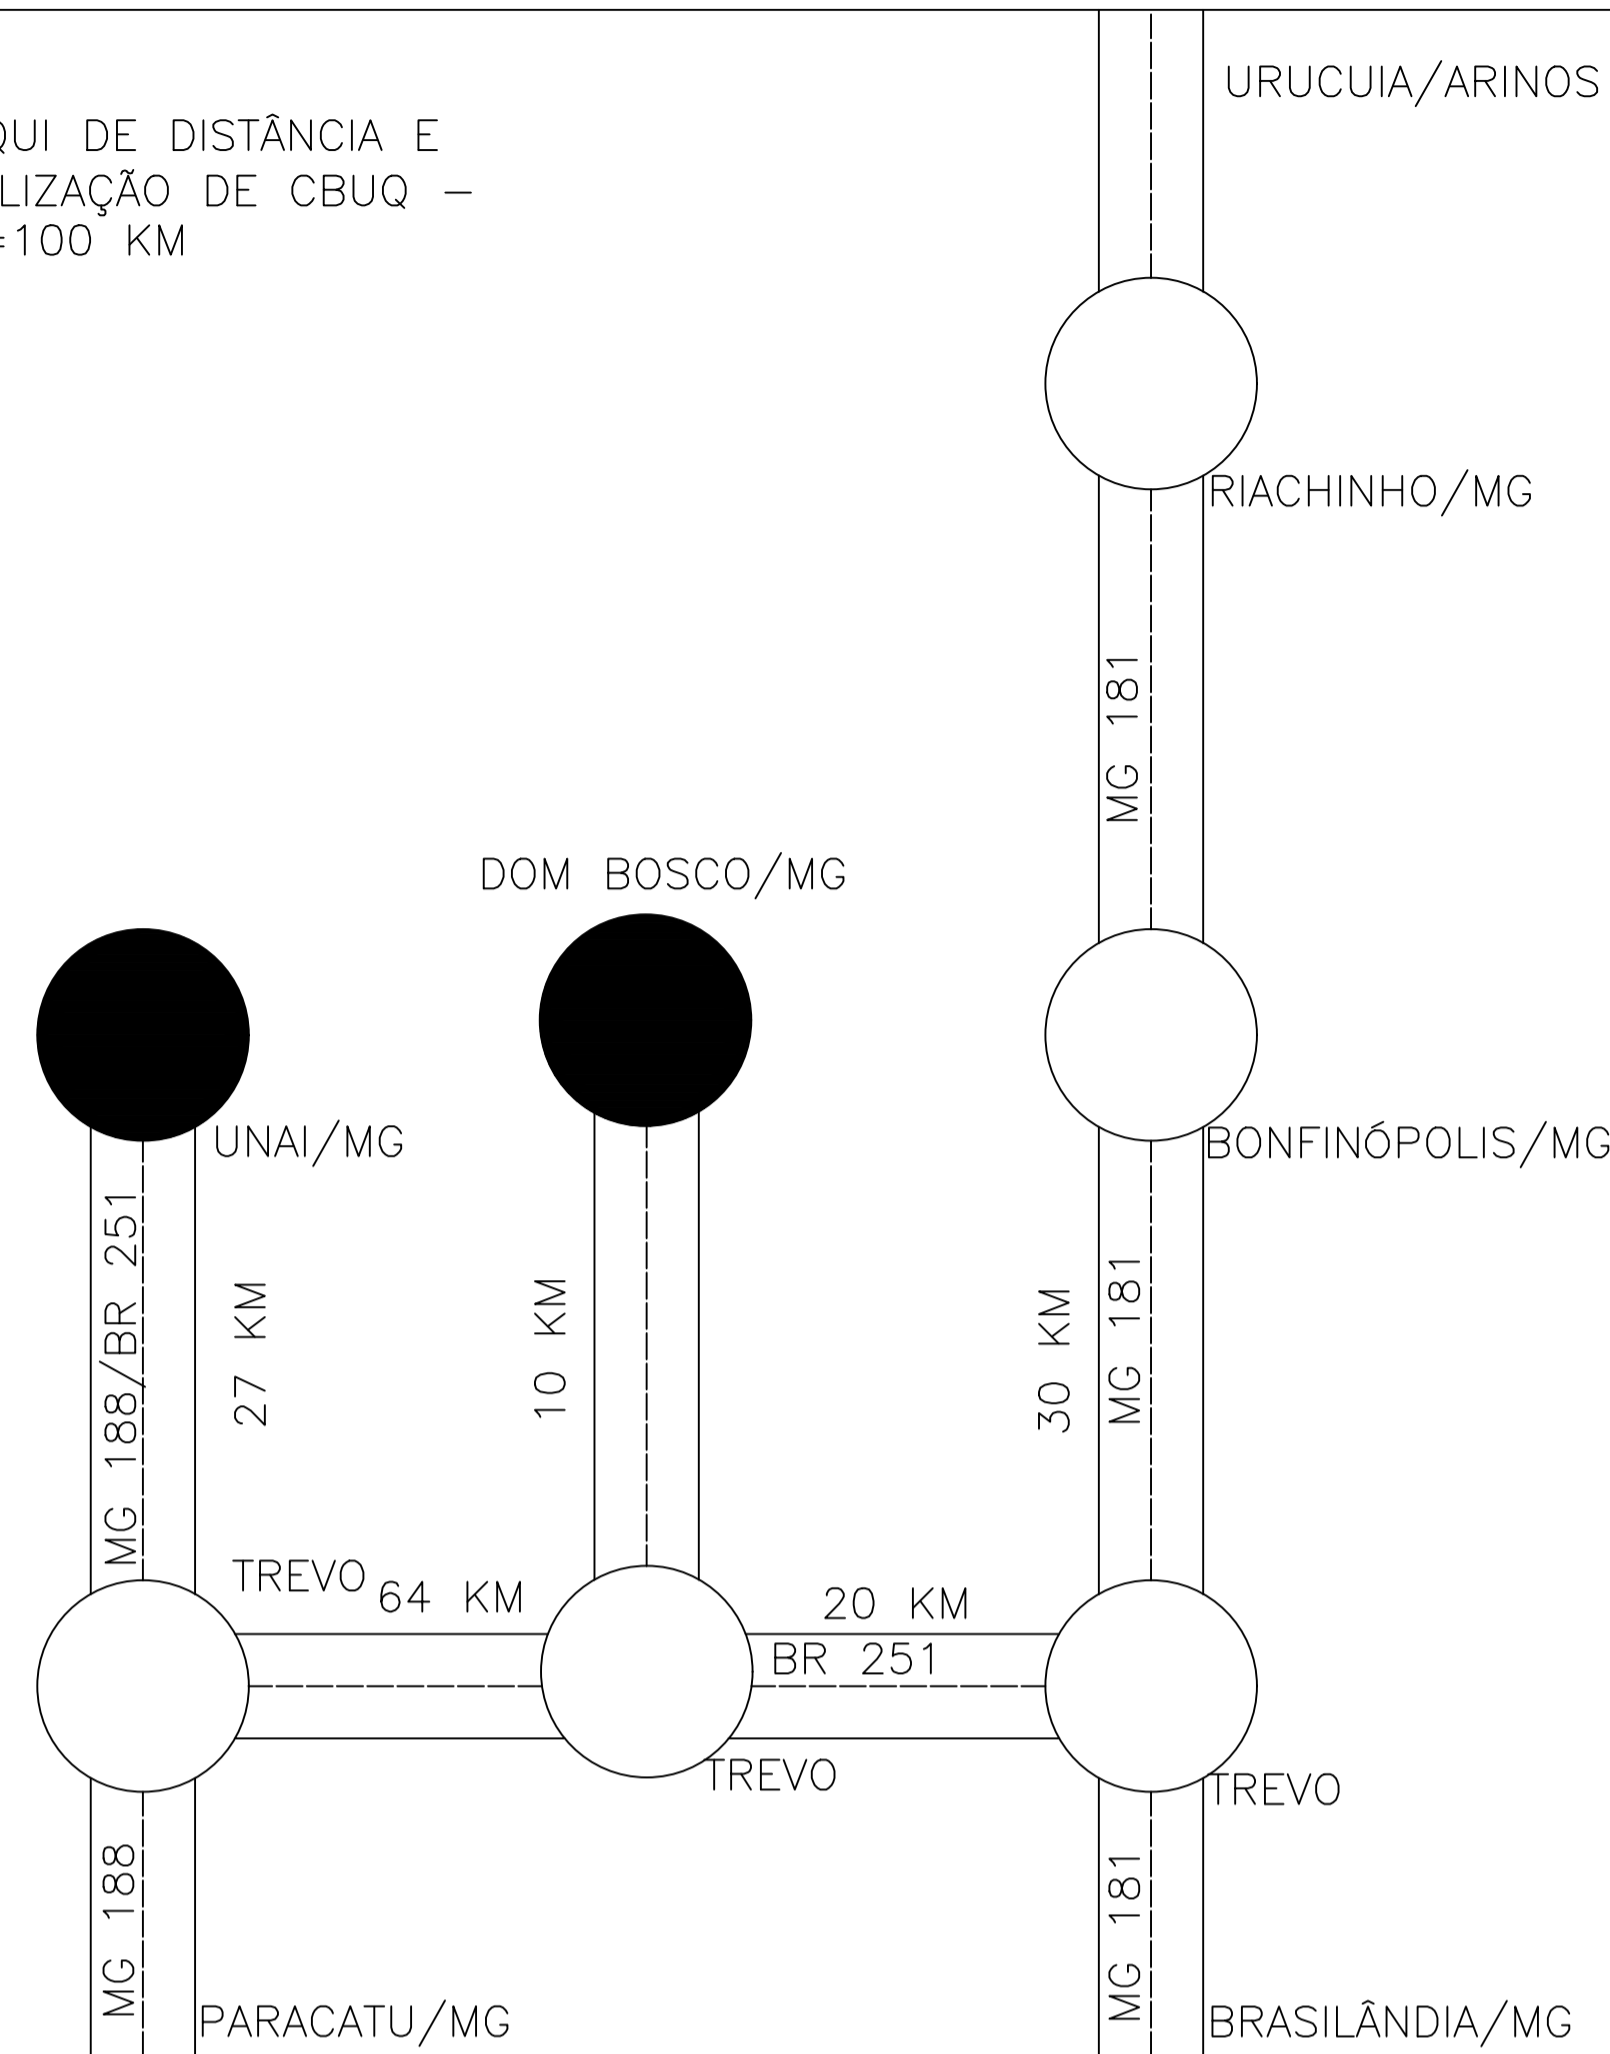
QUI DE DISTÂNCIA E
LIZAÇÃO DE CBUQ –
=100 KM

URUCUIA/ARINOS

RIACHINHO/MG

MG 181

DOM BOSCO/MG

UNAI/MG

BONFINÓPOLIS/MG

MG 188/BR 251

27 KM

10 KM

30 KM

MG 181

TREVO

64 KM

20 KM

BR 251

TREVO

TREVO

MG 188

PARACATU/MG

MG 181

BRASILÂNDIA/MG